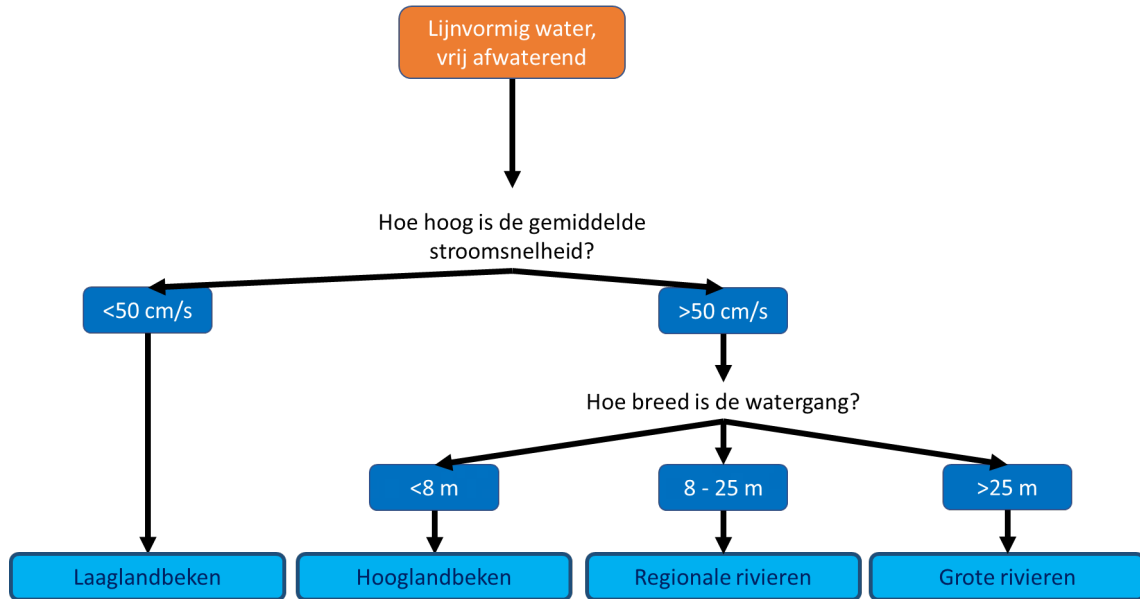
Lijnvormig water, vrij afwaterend

Hoe hoog is de gemiddelde stroomsnelheid?

<50 cm/s

>50 cm/s

Hoe breed is de watergang?

<8 m

8 - 25 m

>25 m

Laaglandbeken

Hooglandbeken

Regionale rivieren

Grote rivieren